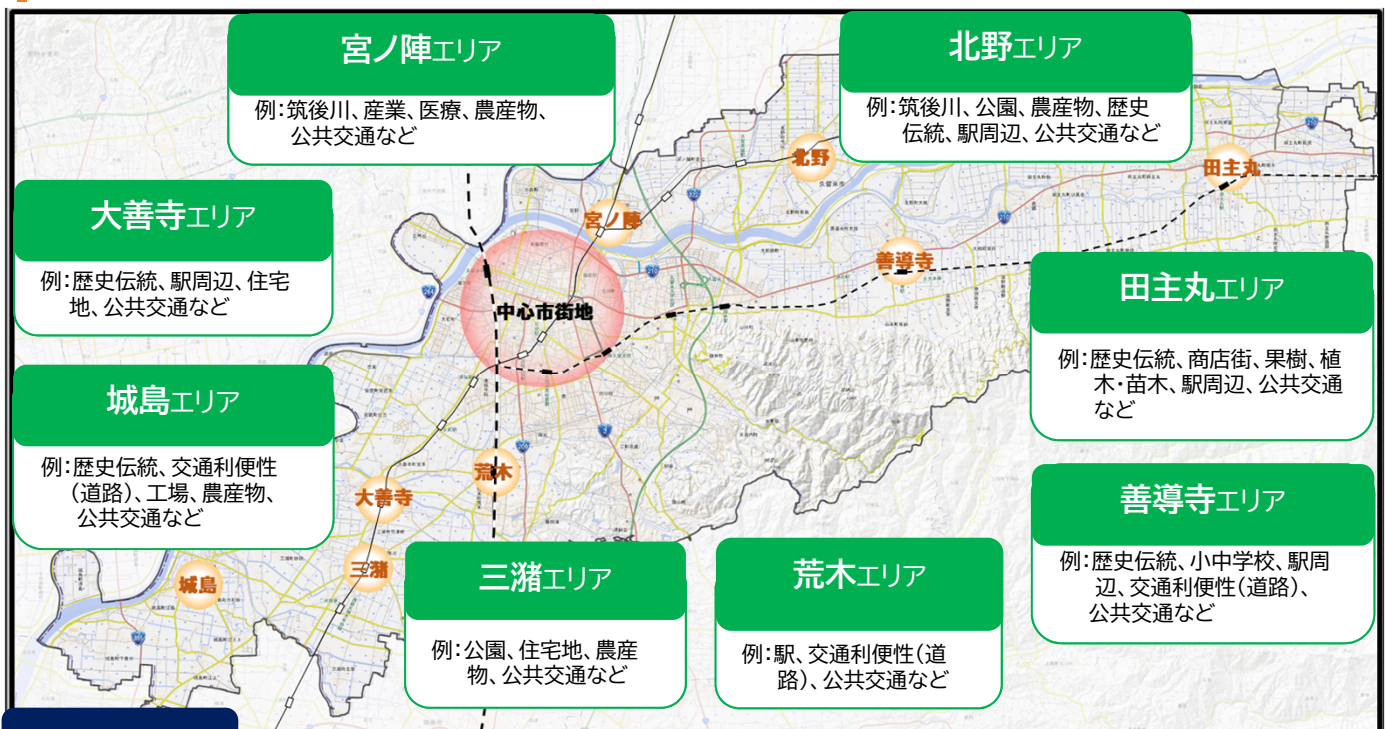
宮ノ陣エリア
例:筑後川、産業、医療、農産物、公共交通など

北野エリア
例:筑後川、公園、農産物、歴史伝統、駅周辺、公共交通など

大善寺エリア
例:歴史伝統、駅周辺、住宅地、公共交通など

城島エリア
例:歴史伝統、交通利便性(道路)、工場、農産物、公共交通など

田主丸エリア
例:歴史伝統、商店街、果樹、植木・苗木、駅周辺、公共交通など

善導寺エリア
例:歴史伝統、小中学校、駅周辺、交通利便性(道路)、公共交通など

三潴エリア
例:公園、住宅地、農産物、公共交通など

荒木エリア
例:駅、交通利便性(道路)、公共交通など

北野
宮ノ陣
田主丸
善導寺
中心市街地
荒木
大善寺
三潴
城島